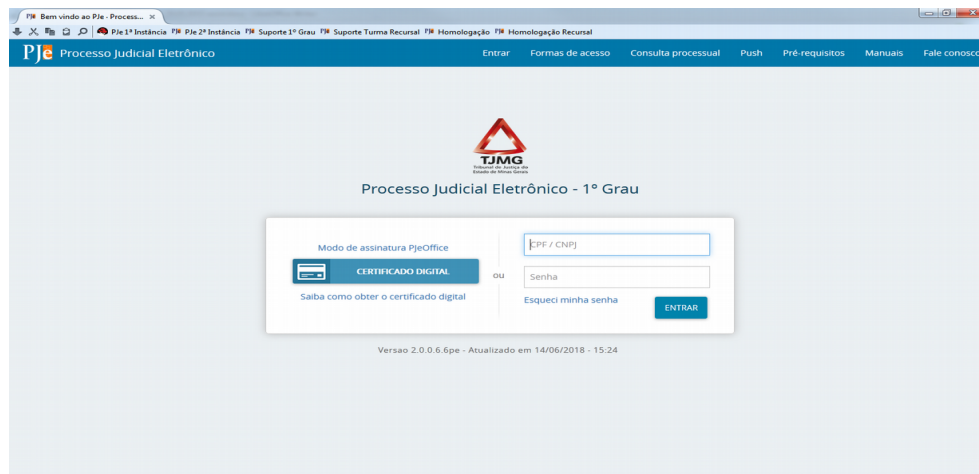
PJe Bem vindo ao PJe - Process... ×

PJe 1ª Instância PJe PJe 2ª Instância PJe Suporte 1º Grau PJe Suporte Turma Recursal PJe Homologação PJe Homologação Recursal

PJe Processo Judicial Eletrônico

Entrar Formas de acesso Consulta processual Push Pré-requisitos Manuais Fale conosco

TJMG
Tribunal de Justiça do Estado de Minas Gerais

Processo Judicial Eletrônico - 1º Grau

Modo de assinatura PJeOffice

CERTIFICADO DIGITAL

Saiba como obter o certificado digital

ou

CPF / CNPJ

Senha

Esqueci minha senha

ENTRAR

Versao 2.0.0.6.6pe - Atualizado em 14/06/2018 - 15:24